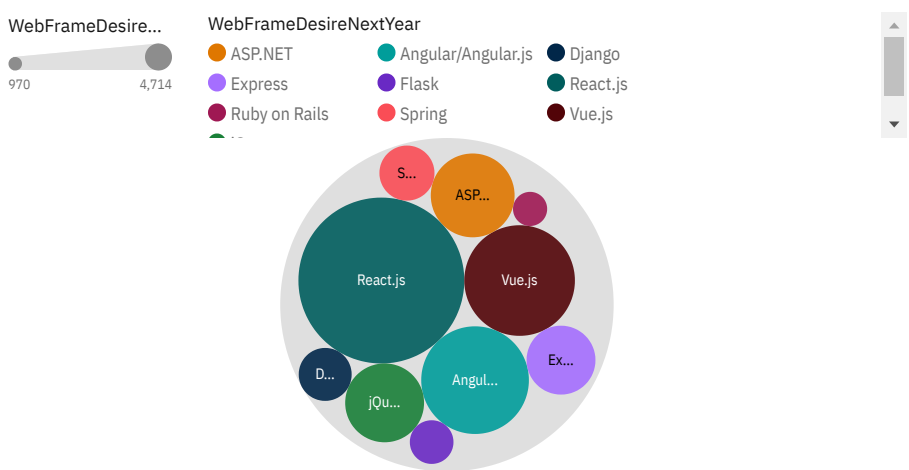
WebFrameDesire...

970

4,714

WebFrameDesireNextYear

ASP.NET

Angular/Angular.js

Django

Express

Flask

React.js

Ruby on Rails

Spring

Vue.js

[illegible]

S...

ASP...

React.js

Vue.js

Ex...

D...

Angul...

jQu...